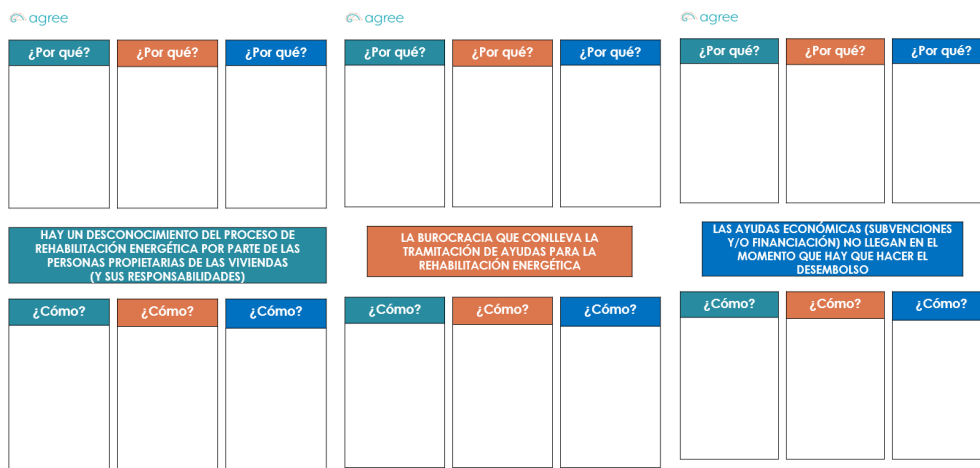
agree

¿Por qué?

¿Por qué?

¿Por qué?

HAY UN DESCONOCIMIENTO DEL PROCESO DE REHABILITACIÓN ENERGÉTICA POR PARTE DE LAS PERSONAS PROPIETARIAS DE LAS VIVIENDAS (Y SUS RESPONSABILIDADES)

¿Cómo?

¿Cómo?

¿Cómo?

agree

¿Por qué?

¿Por qué?

¿Por qué?

LA BUROCRACIA QUE CONLLEVA LA TRAMITACIÓN DE AYUDAS PARA LA REHABILITACIÓN ENERGÉTICA

¿Cómo?

¿Cómo?

¿Cómo?

agree

¿Por qué?

¿Por qué?

¿Por qué?

LAS AYUDAS ECONÓMICAS (SUBVENCIONES Y/O FINANCIACIÓN) NO LLEGAN EN EL MOMENTO QUE HAY QUE HACER EL DESEMBOLSO

¿Cómo?

¿Cómo?

¿Cómo?